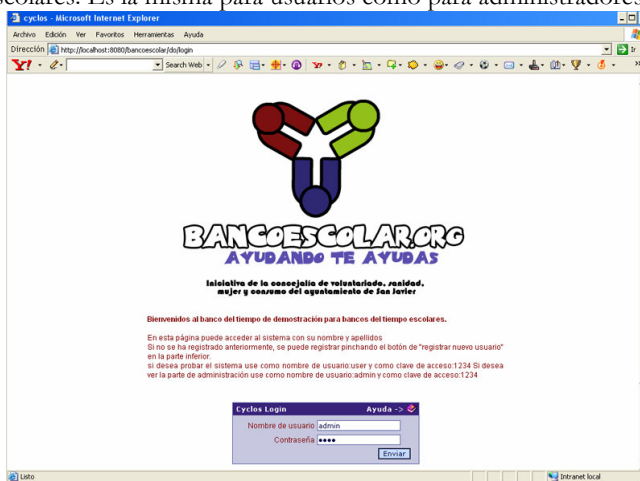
escolares. Es la misma para usuarios como para administradores.

cyclos - Microsoft Internet Explorer

Archivo Edición Ver Favoritos Herramientas Ayuda

Dirección http://localhost:8080/bancoescolar/do/login

Ir

Search Web

BANCOESCOLAR.ORG
AYUDANDO TE AYUDAS

Iniciativa de la concejalía de voluntariado, sanidad, mujer y consumo del ayuntamiento de San Javier

Bienvenidos al banco del tiempo de demostración para bancos del tiempo escolares.

En esta página puede acceder al sistema con su nombre y apellidos
Si no se ha registrado anteriormente, se puede registrar pinchando el botón de "registrar nuevo usuario" en la parte inferior.
si desea probar el sistema use como nombre de usuario:user y como clave de acceso:1234 Si desea ver la parte de administración use como nombre de usuario:admin y como clave de acceso:1234

Cyclos Login
Ayuda ->
Nombre de usuario admin
Contraseña ●●●●
Enviar

Listo
Intranet local